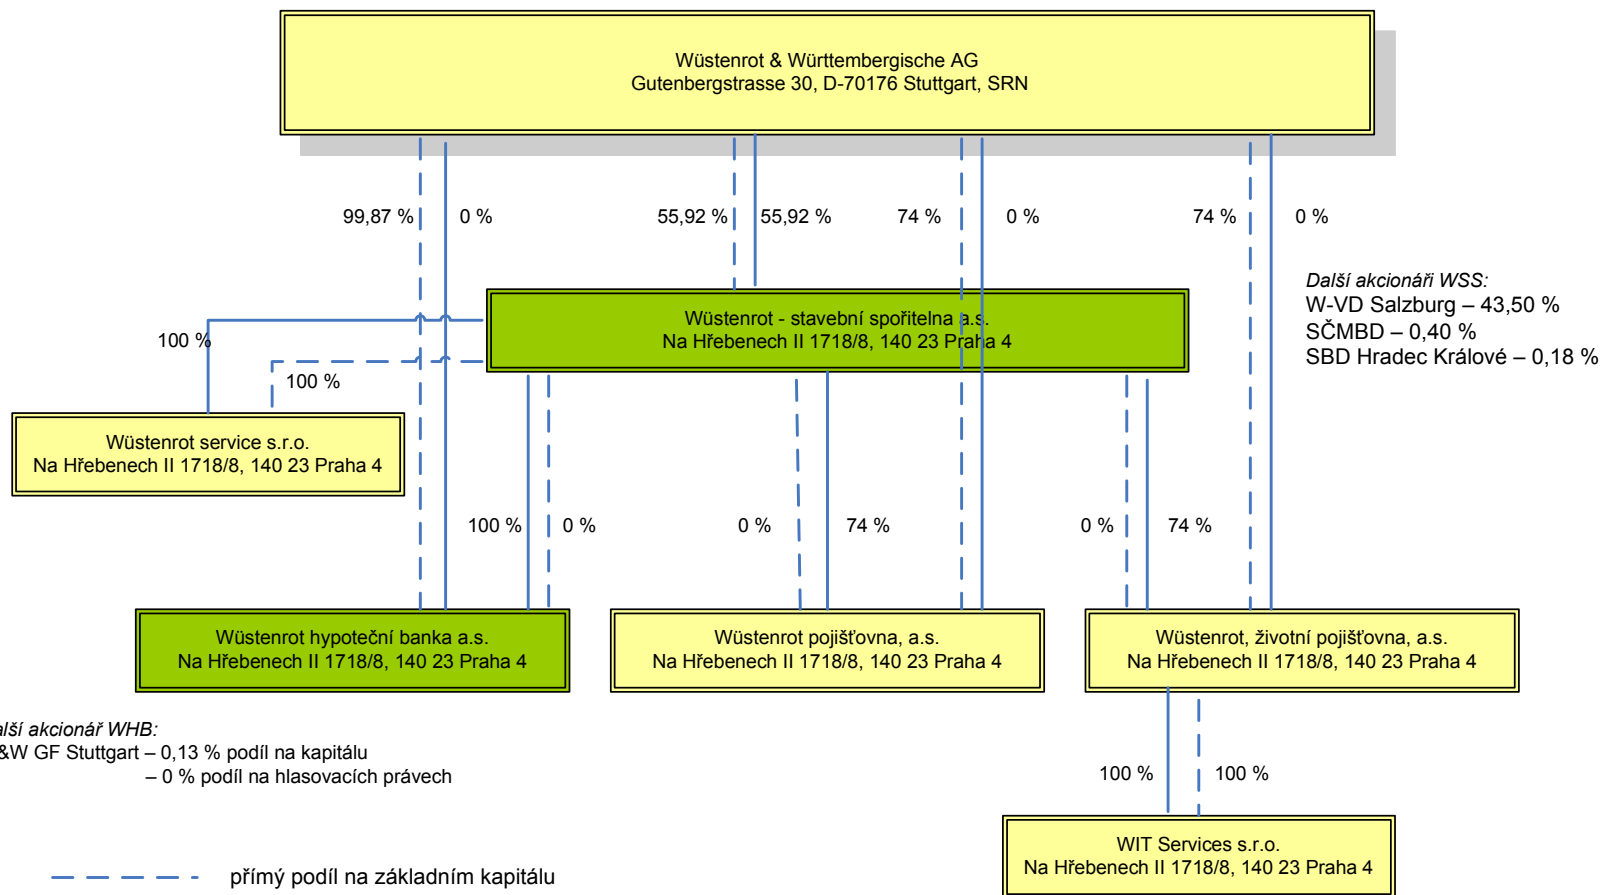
Wüstenrot & Württembergische AG
Gutenbergstrasse 30, D-70176 Stuttgart, SRN

99,87 %
0 %
55,92 %
55,92 %
74 %
0 %
74 %
0 %

Další akcionáři WSS:
W-VD Salzburg – 43,50 %
SČMBD – 0,40 %
SBD Hradec Králové – 0,18 %

100 %

Wüstenrot - stavební spořitelna a.s.
Na Hřebenech II 1718/8, 140 23 Praha 4

100 %

Wüstenrot service s.r.o.
Na Hřebenech II 1718/8, 140 23 Praha 4

100 %
0 %
0 %
74 %
0 %
74 %

Wüstenrot hypoteční banka a.s.
Na Hřebenech II 1718/8, 140 23 Praha 4

Wüstenrot pojišťovna, a.s.
Na Hřebenech II 1718/8, 140 23 Praha 4

Wüstenrot, životní pojišťovna, a.s.
Na Hřebenech II 1718/8, 140 23 Praha 4

alší akcionář WHB:
&W GF Stuttgart – 0,13 % podíl na kapitálu
– 0 % podíl na hlasovacích právech

100 %
100 %

WIT Services s.r.o.
Na Hřebenech II 1718/8, 140 23 Praha 4

přímý podíl na základním kapitálu